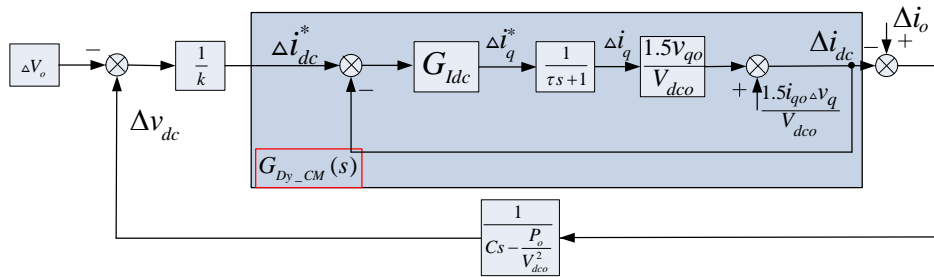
$\Delta V_o$

$-$

$\frac{1}{k}$

$\Delta i_{dc}^*$

$-$

$G_{Idc}$

$\Delta i_q^*$

$\frac{1}{\tau s+1}$

$\Delta i_q$

$\frac{1.5v_{qo}}{V_{dco}}$

$+$

$\frac{1.5i_{qo}\Delta v_q}{V_{dco}}$

$\Delta i_{dc}$

$-$ $+$

$\Delta i_o$

$\Delta v_{dc}$

$G_{Dy\_CM}(s)$

$\frac{1}{Cs-\frac{P_o}{V_{dco}^2}}$